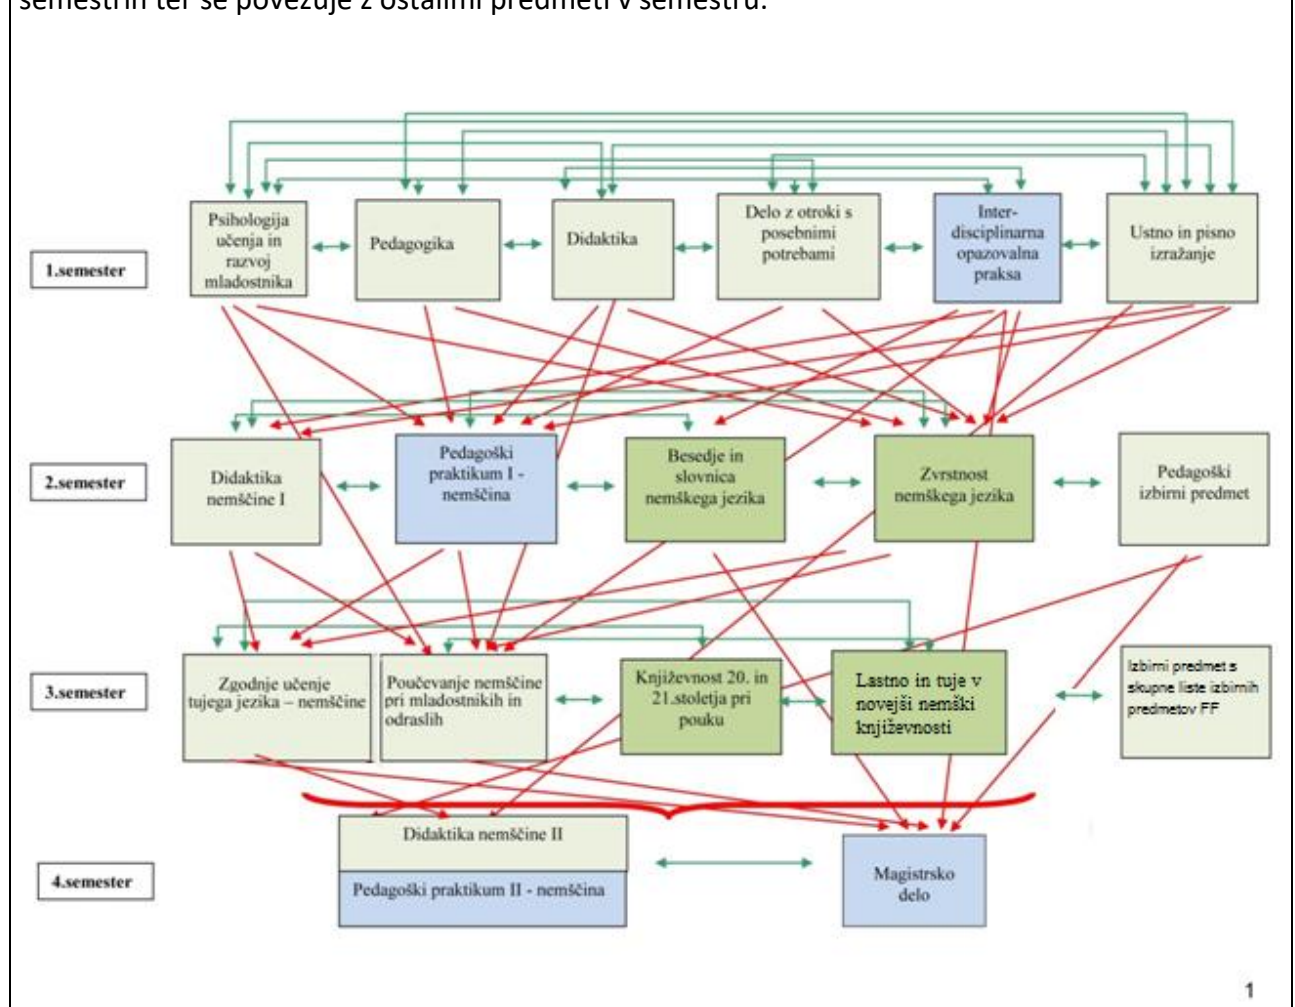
semestrih ter se povezuje z ostalimi predmeti v semestru.

1.semester

Psihologija učenja in razvoj mladostnika

Pedagogika

Didaktika

Delo z otroki s posebnimi potrebami

Inter-disciplinarna opazovalna praksa

Ustno in pisno izražanje

2.semester

Didaktika nemščine I

Pedagoški praktikum I - nemščina

Besedje in slovnica nemškega jezika

Zvrstnost nemškega jezika

Pedagoški izbirni predmet

3.semester

Zgodnje učenje tujega jezika – nemščine

Poučevanje nemščine pri mladostnikih in odraslih

Književnost 20. in 21.stoletja pri pouku

Lastno in tuje v novejši nemški književnosti

Izbirni predmet s skupne liste izbirnih predmetov FF

4.semester

Didaktika nemščine II

Pedagoški praktikum II - nemščina

Magistrsko delo

1